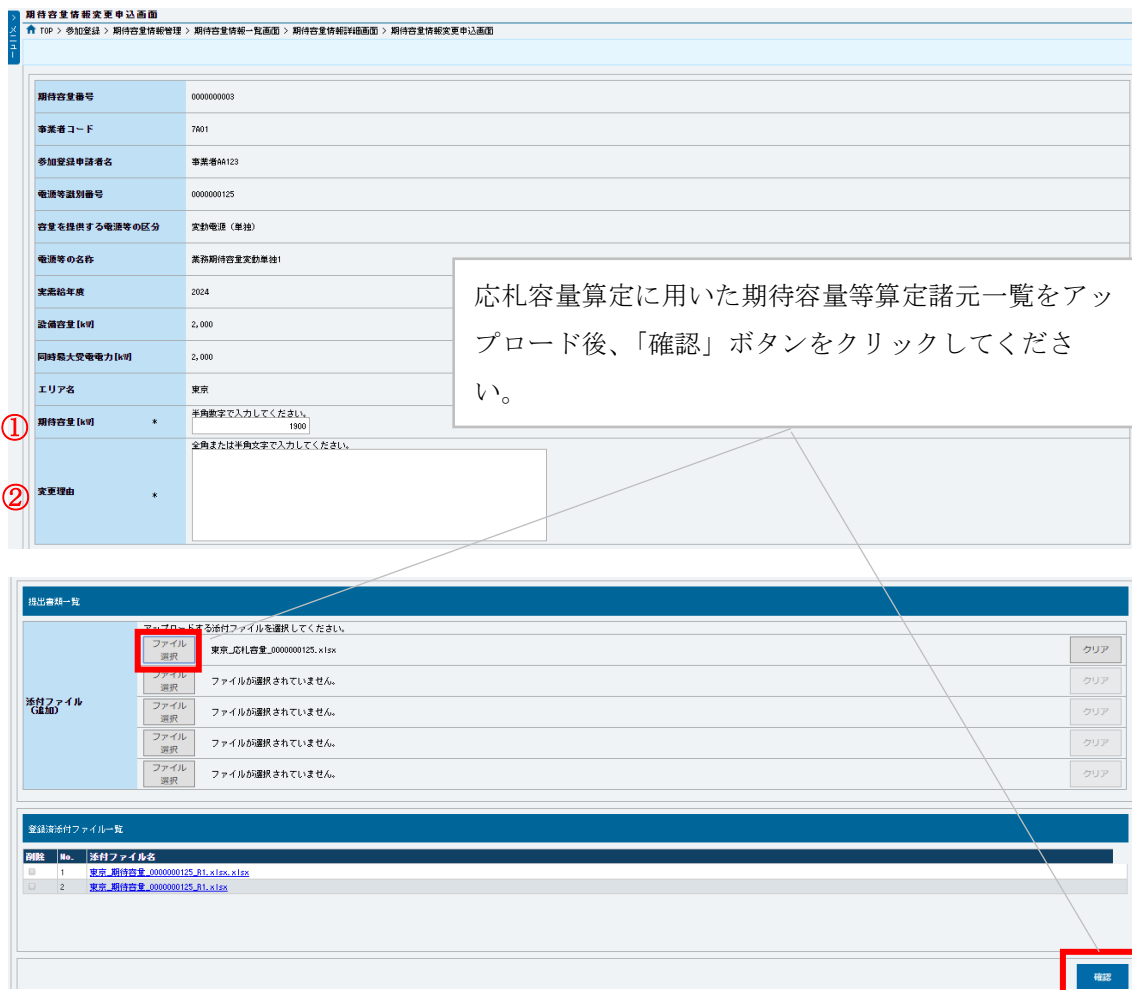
期待容量情報変更申込画面

メニュー

TOP > 参加登録 > 期待容量情報管理 > 期待容量情報一覧画面 > 期待容量情報詳細画面 > 期待容量情報変更申込画面

| | |
|---|---|
| 期待容量番号 | 0000000003 |
| 事業者コード | 7A01 |
| 参加登録申請者名 | 事業者AA123 |
| 電源等識別番号 | 0000000125 |
| 容量を提供する電源等の区分 | 変動電源（単独） |
| 電源等の名称 | 業務期待容量変動単独1 |
| 実需給年度 | 2024 |
| 設備容量[kW] | 2,000 |
| 同時最大受電電力[kW] | 2,000 |
| エリア名 | 東京 |
| ① 期待容量[kW] * | 半角数字で入力してください。 1900 |
| ② 変更理由 * | 全角または半角文字で入力してください。 |

応札容量算定に用いた期待容量等算定諸元一覧をアップロード後、「確認」ボタンをクリックしてください。

提出書類一覧

添付ファイル（追加）

アップロードする添付ファイルを選択してください。

| | | |
|---|---|---|
| ファイル選択 | 東京_応札容量_0000000125.xlsx | クリア |
| ファイル選択 | ファイルが選択されていません。 | クリア |
| ファイル選択 | ファイルが選択されていません。 | クリア |
| ファイル選択 | ファイルが選択されていません。 | クリア |
| ファイル選択 | ファイルが選択されていません。 | クリア |

登録済添付ファイル一覧

| 削除 | No. | 添付ファイル名 |
|---|---|---|
| | 1 | 東京_期待容量_0000000125_R1.xlsx.xlsx |
| | 2 | 東京_期待容量_0000000125_R1.xlsx |

確認